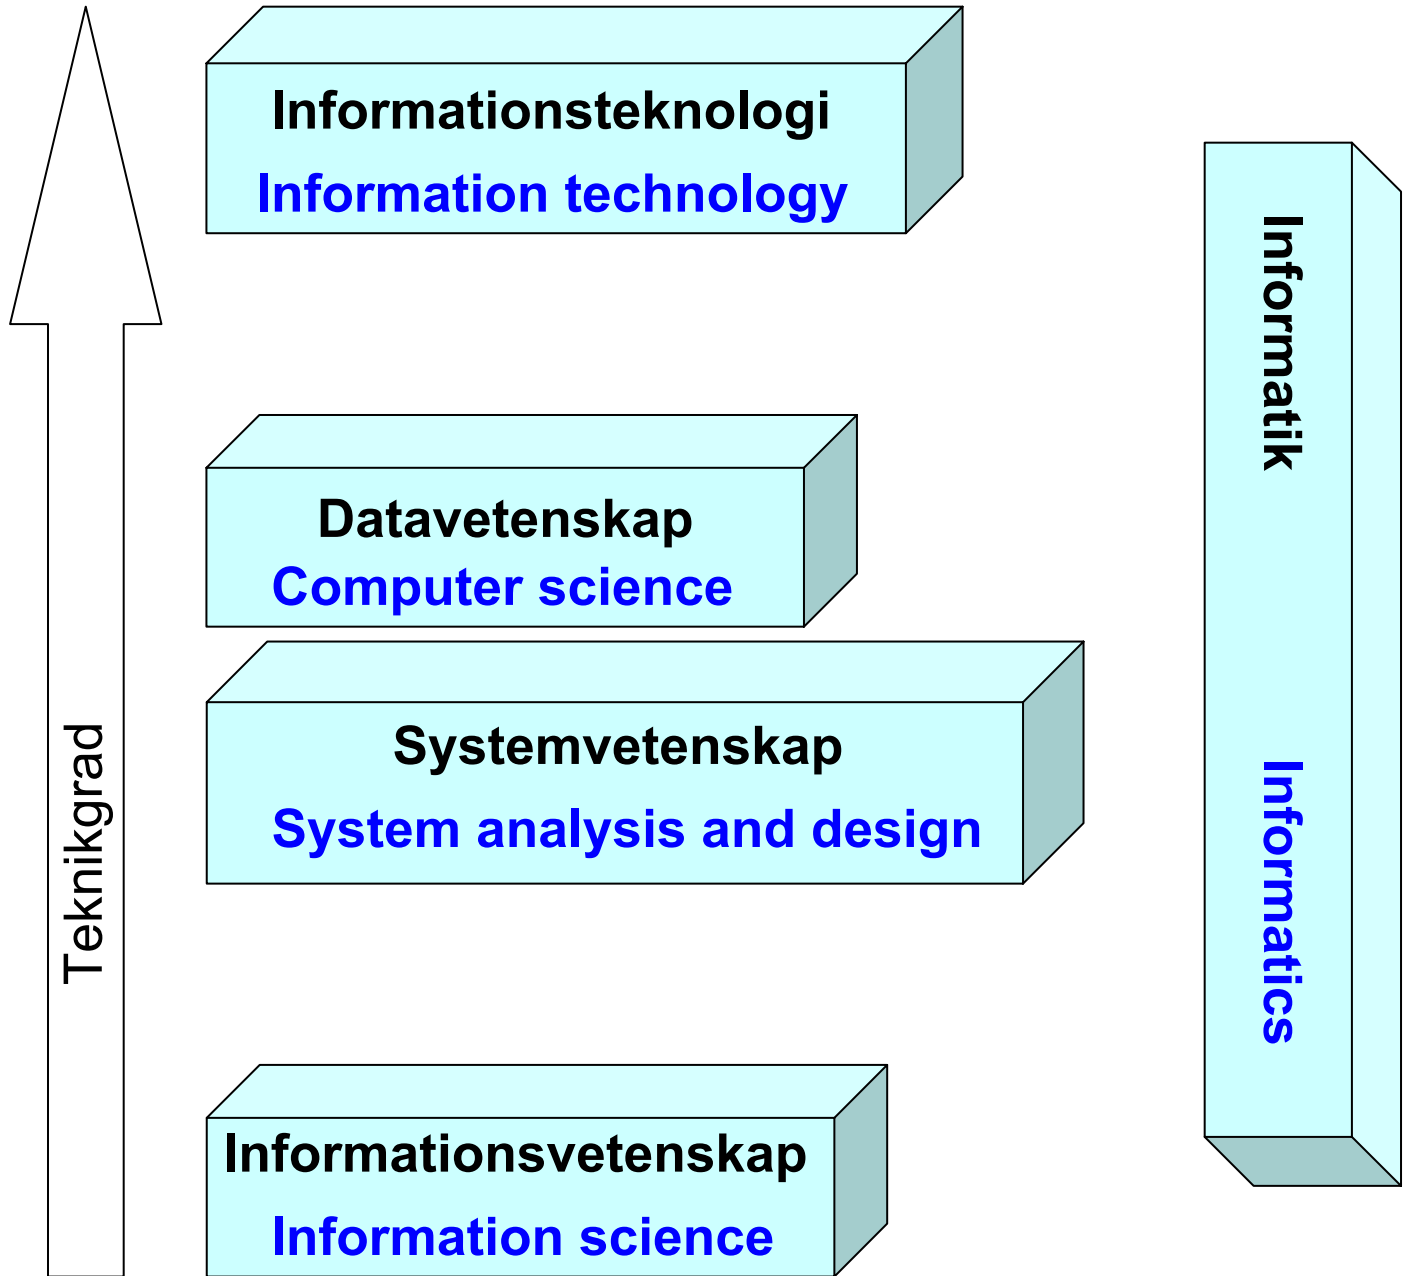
Teknikgrad

Informationsteknologi
Information technology

Informatik

Datavetenskap
Computer science

Systemvetenskap
System analysis and design

Informatics

Informationsvetenskap
Information science